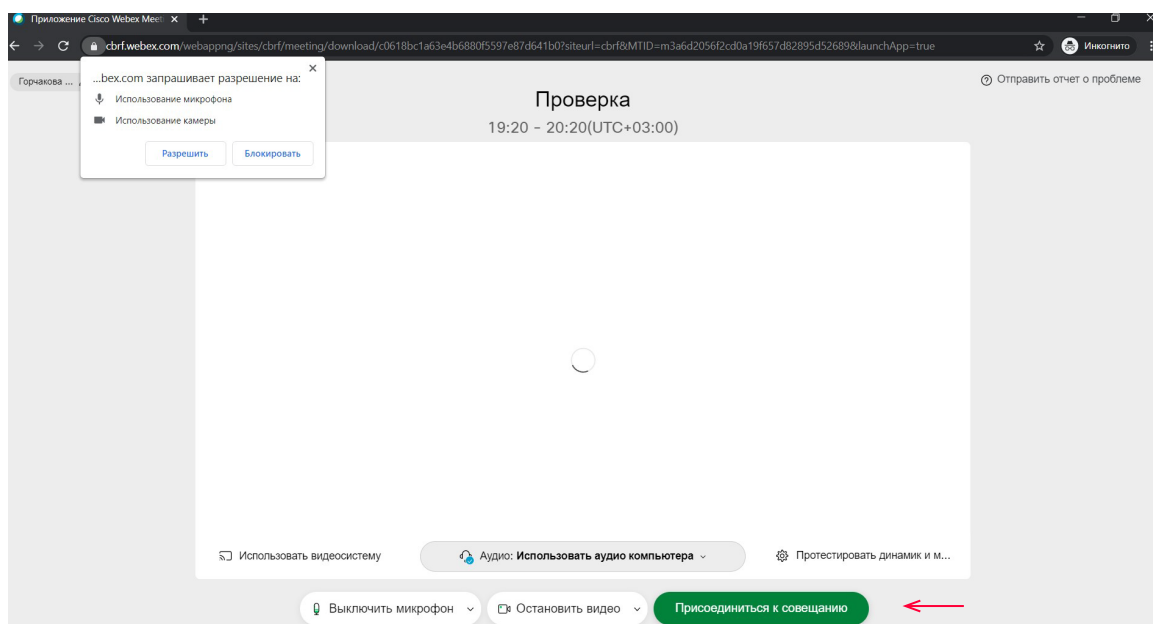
Приложение Cisco Webex Meeti ×
+
cbrf.webex.com/webappng/sites/cbrf/meeting/download/c0618bc1a63e4b6880f5597e87d641b0?siteurl=cbrf&MTID=m3a6d2056f2cd0a19f657d82895d52689&launchApp=true
Инкогнито

Горчакова ...

...bex.com запрашивает разрешение на:
Использование микрофона
Использование камеры
Разрешить
Блокировать

Отправить отчет о проблеме

Проверка
19:20 - 20:20(UTC+03:00)

Использовать видеосистему
Аудио: Использовать аудио компьютера
Протестировать динамик и м...

Выключить микрофон
Остановить видео
Присоединиться к совещанию